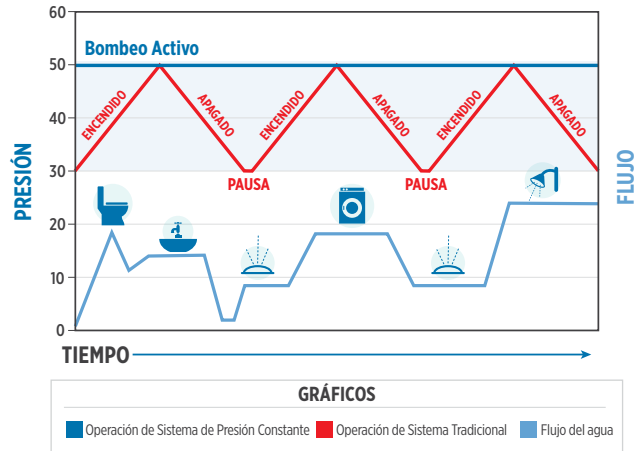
60
50
40
30
20
10
0

Bombeo Activo

ENCENDIDO
APAGADO
PAUSA
ENCENDIDO
APAGADO
PAUSA
ENCENDIDO
APAGADO

PRESIÓN

FLUJO

TIEMPO

GRÁFICOS

Operación de Sistema de Presión Constante
Operación de Sistema Tradicional
Flujo del agua